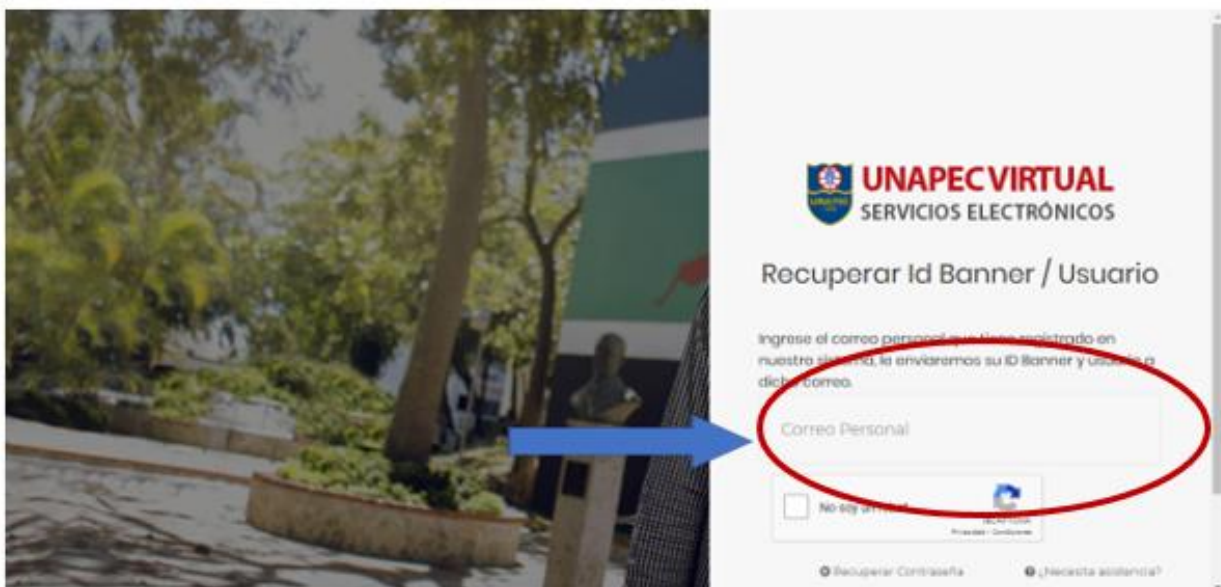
UNAPEC VIRTUAL
SERVICIOS ELECTRÓNICOS

Recuperar Id Banner / Usuario

Ingrese el correo personal que tiene registrado en nuestro sistema, le enviaremos su ID Banner y usuario a dicho correo.

Correo Personal

No soy un robot

reCAPTCHA
Privacidad - Condiciones

Recuperar Contraseña

¿Necesita asistencia?